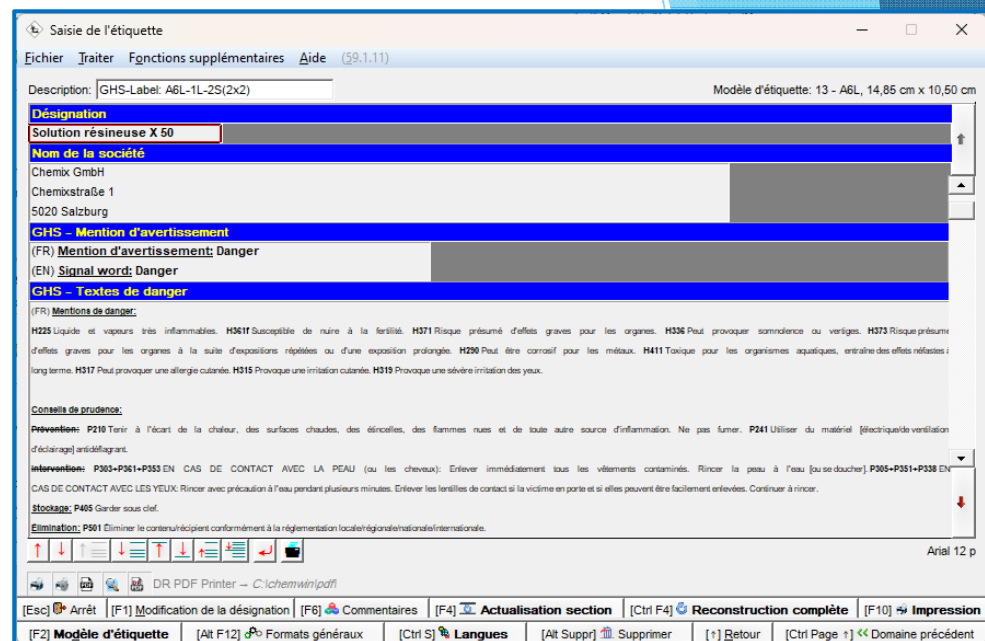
Saisie de l'étiquette

Fichier Traiter Fonctions supplémentaires Aide (59.1.11)

Description: GHS-Label: A6L-1L-2S(2x2)

Modèle d'étiquette: 13 - A6L, 14,85 cm x 10,50 cm

Désignation

Solution résineuse X 50

Nom de la société

Chemix GmbH
Chemixstraße 1
5020 Salzburg

GHS - Mention d'avertissement

(FR) Mention d'avertissement: Danger
(EN) Signal word: Danger

GHS - Textes de danger

(FR) Mentions de danger:
H225 Liquide et vapeurs très inflammables. H361f Susceptible de nuire à la fertilité. H371 Risque présumé d'effets graves pour les organes. H336 Peut provoquer somnolence ou vertiges. H373 Risque présumé d'effets graves pour les organes à la suite d'expositions répétées ou d'une exposition prolongée. H290 Peut être corrosif pour les métaux. H411 Toxique pour les organismes aquatiques, entraîne des effets néfastes à long terme. H317 Peut provoquer une allergie cutanée. H315 Provoque une irritation cutanée. H319 Provoque une sévère irritation des yeux.

Conseils de prudence:
Prévention: P210 Tenir à l'écart de la chaleur, des surfaces chaudes, des étincelles, des flammes nues et de toute autre source d'inflammation. Ne pas fumer. P241 Utiliser du matériel [électrique/de ventilation/d'éclairage] antidéflagrant.
Intervention: P303+P361+P353 EN CAS DE CONTACT AVEC LA PEAU (ou les cheveux): Enlever immédiatement tous les vêtements contaminés. Rincer la peau à l'eau [ou se doucher]. P305+P351+P338 EN CAS DE CONTACT AVEC LES YEUX: Rincer avec précaution à l'eau pendant plusieurs minutes. Enlever les lentilles de contact si la victime en porte et si elles peuvent être facilement enlevées. Continuer à rincer.
Stockage: P405 Garder sous clef.
Élimination: P501 Éliminer le contenu/récipient conformément à la réglementation locale/régionale/nationale/internationale.

Arial 12 p

DR PDF Printer → C:\chemwin\pdf\

[Esc] Arrêt [F1] Modification de la désignation [F6] Commentaires [F4] Actualisation section [Ctrl F4] Reconstruction complète [F10] Impression
[F2] Modèle d'étiquette [Alt F12] Formats généraux [Ctrl S] Langues [Alt Suppr] Supprimer [↑] Retour [Ctrl Page ↑] Domaine précédent